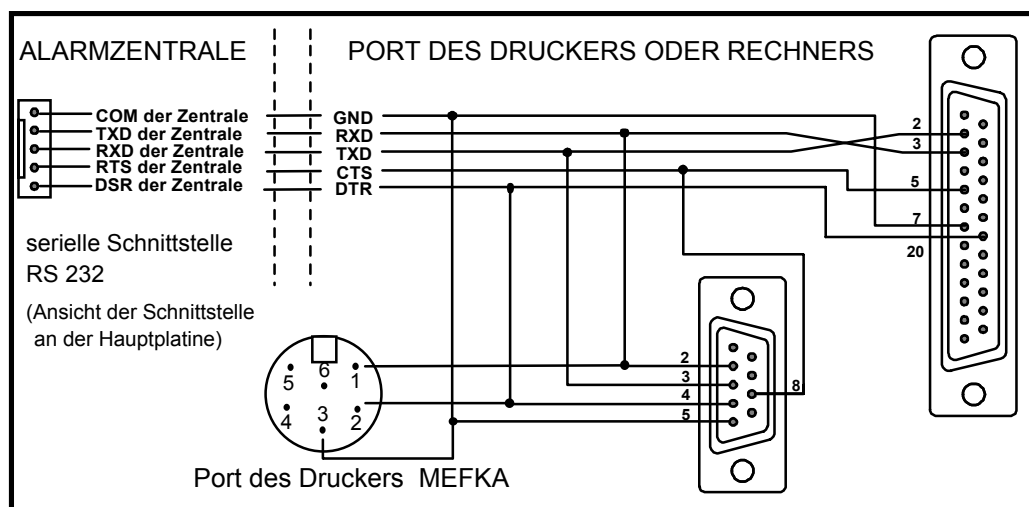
ALARMZENTRALE

PORT DES DRUCKERS ODER RECHNERS

COM der Zentrale
TXD der Zentrale
RXD der Zentrale
RTS der Zentrale
DSR der Zentrale

GND
RXD
TXD
CTS
DTR

serielle Schnittstelle RS 232

(Ansicht der Schnittstelle an der Hauptplatine)

2
3
5
7
20

6
5
1
4
3
2

2
3
4
5
8

Port des Druckers MEFKA